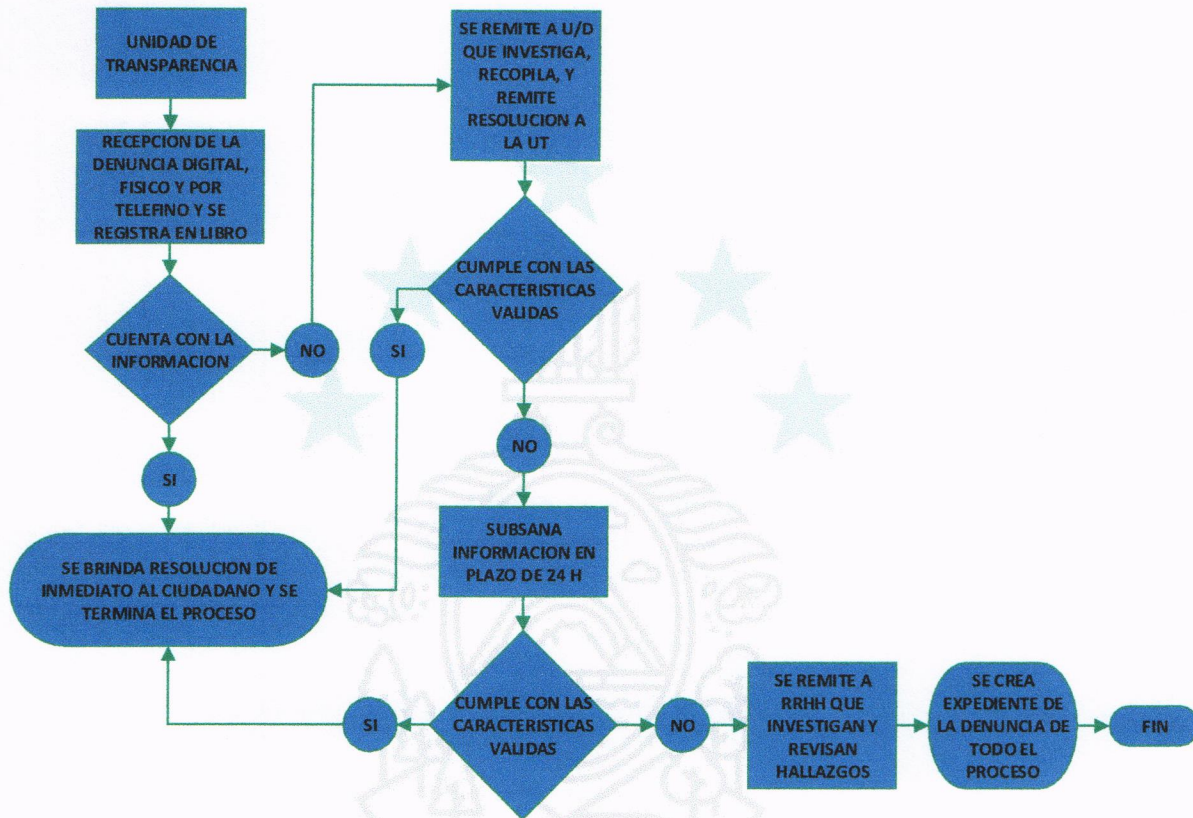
UNIDAD DE TRANSPARENCIA

RECEPCION DE LA DENUNCIA DIGITAL, FISICO Y POR TELEFINO Y SE REGISTRA EN LIBRO

CUENTA CON LA INFORMACION

NO

SI

SE BRINDA RESOLUCION DE INMEDIATO AL CIUDADANO Y SE TERMINA EL PROCESO

SE REMITE A U/D QUE INVESTIGA, RECOPILA, Y REMITE RESOLUCION A LA UT

CUMPLE CON LAS CARACTERISTICAS VALIDAS

SI

NO

SUBSANA INFORMACION EN PLAZO DE 24 H

CUMPLE CON LAS CARACTERISTICAS VALIDAS

SI

NO

SE REMITE A RRHH QUE INVESTIGAN Y REVISAN HALLAZGOS

SE CREA EXPEDIENTE DE LA DENUNCIA DE TODO EL PROCESO

FIN